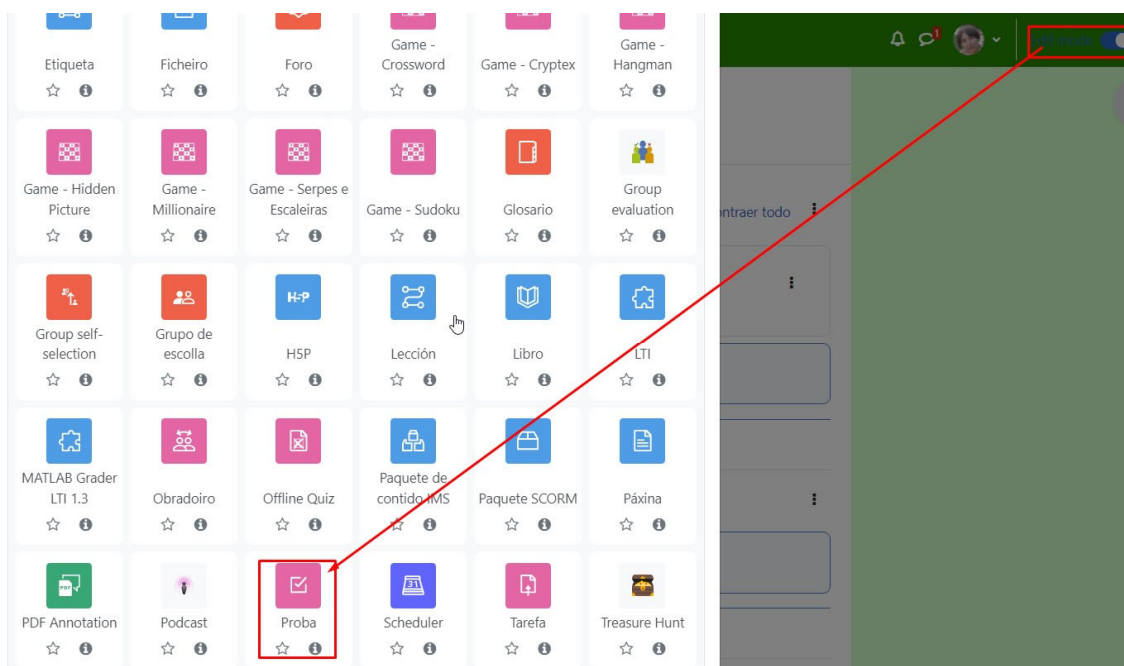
Etiqueta
Ficheiro
Foro
Game - Crossword
Game - Cryptex
Game - Hangman

Game - Hidden Picture
Game - Millionaire
Game - Serpes e Escaleiras
Game - Sudoku
Glosario
Group evaluation

Group self-selection
Grupo de escolla
H5P
Lección
Libro
LTI

MATLAB Grader LTI 1.3
Obradoiro
Offline Quiz
Paquete de contido IMS
Paquete SCORM
Páxina

PDF Annotation
Podcast
Proba
Scheduler
Tarefa
Treasure Hunt

ntraer todo

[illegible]